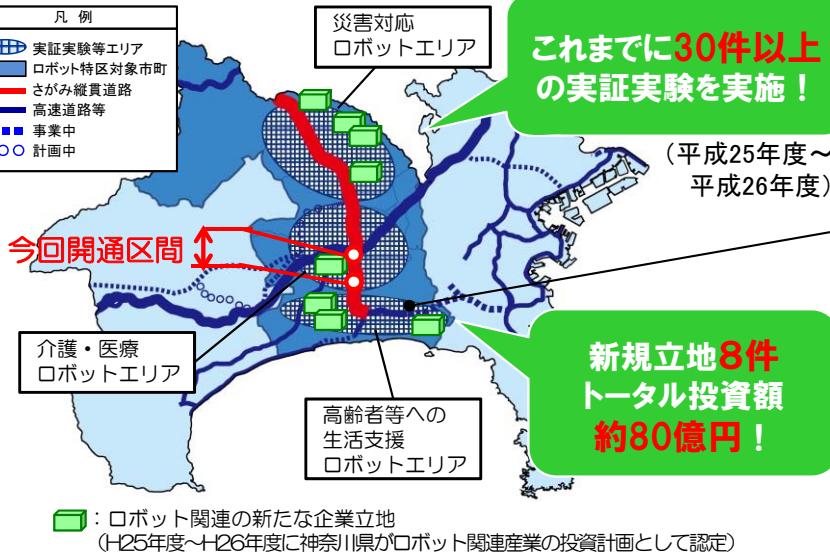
凡 例

実証実験等エリア

ロボット特区対象市町

さがみ縦貫道路

高速道路等

事業中

計画中

災害対応
ロボットエリア

これまでに30件以上
の実証実験を実施！

（平成25年度～
平成26年度）

今回開通区間

介護・医療
ロボットエリア

新規立地8件
トータル投資額
約80億円！

高齢者等への
生活支援
ロボットエリア

：ロボット関連の新たな企業立地
（H25年度～H26年度に神奈川県がロボット関連産業の投資計画として認定）